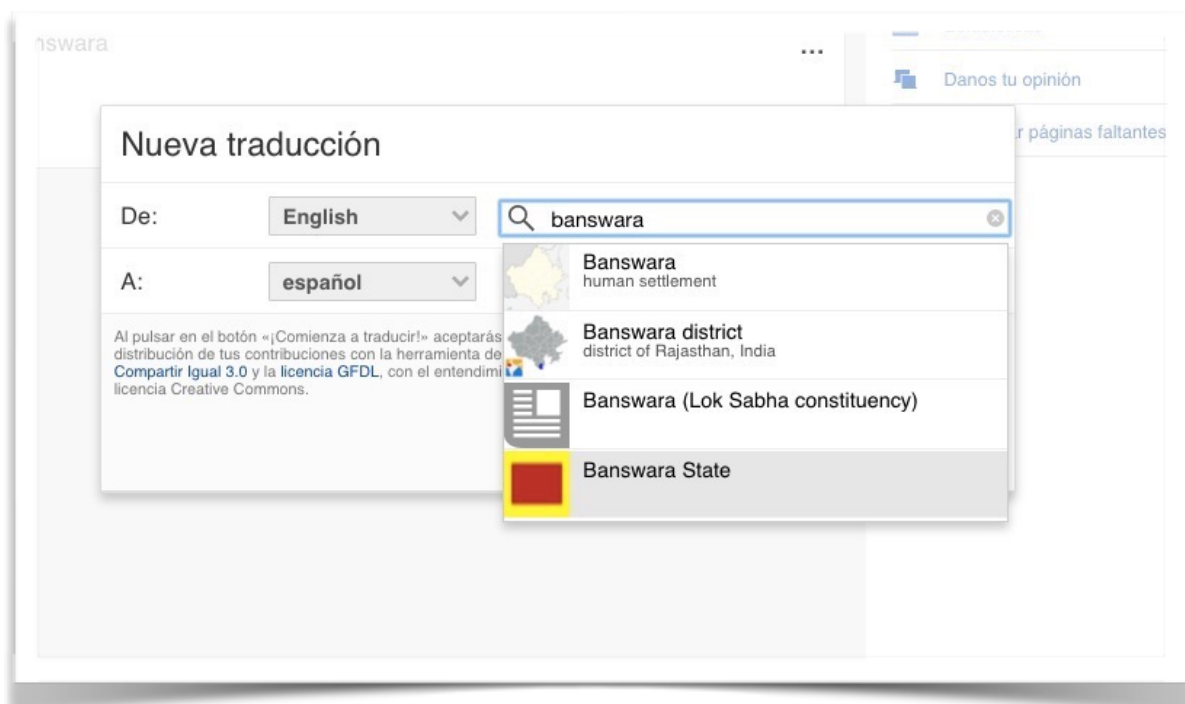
nswara

...

Danos tu opinión

r páginas faltantes

Nueva traducción

De: English

banswara

A: español

Banswara
human settlement

Banswara district
district of Rajasthan, India

Banswara (Lok Sabha constituency)

Banswara State

Al pulsar en el botón «¡Comienza a traducir!» aceptarás distribución de tus contribuciones con la herramienta de Compartir Igual 3.0 y la licencia GFDL, con el entendimi licencia Creative Commons.